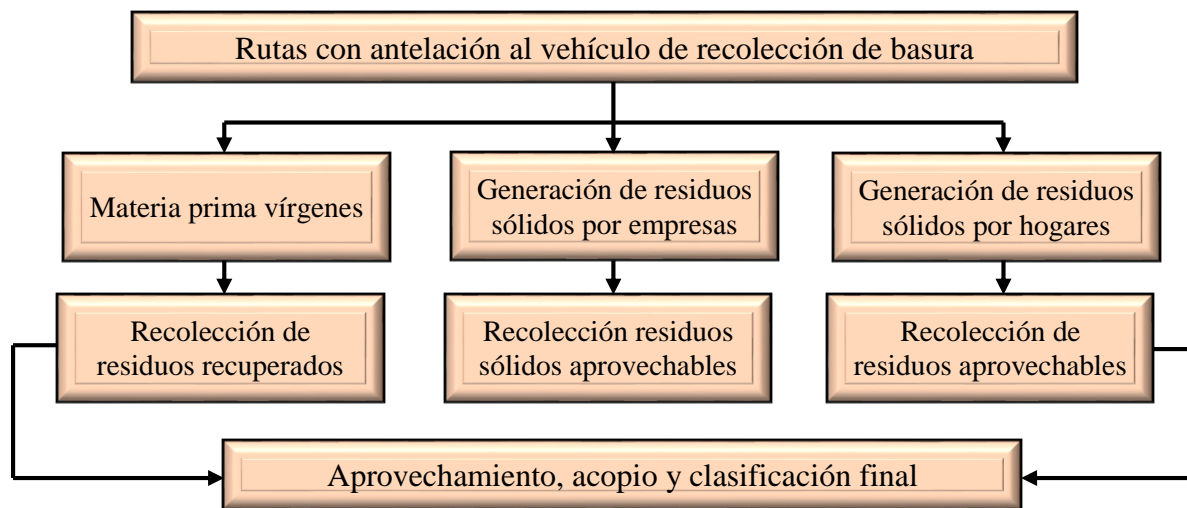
Rutas con antelación al vehículo de recolección de basura

Materia prima vírgenes

Generación de residuos sólidos por empresas

Generación de residuos sólidos por hogares

Recolección de residuos recuperados

Recolección residuos sólidos aprovechables

Recolección de residuos aprovechables

Aprovechamiento, acopio y clasificación final